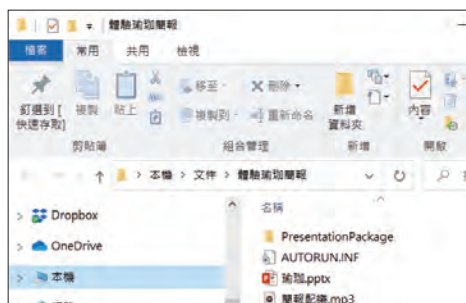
體驗瑜珈簡報

檔案 常用 共用 檢視

釘選到[快速存取] 複製 貼上 移至 複製到 刪除 重新命名 新增資料夾 內容

剪貼簿 組合管理 新增 開啟

> 本機 > 文件 > 體驗瑜珈簡報

Dropbox
OneDrive
本機

名稱
PresentationPackage
AUTORUN.INF
瑜珈.pptx
簡報配樂.mp3